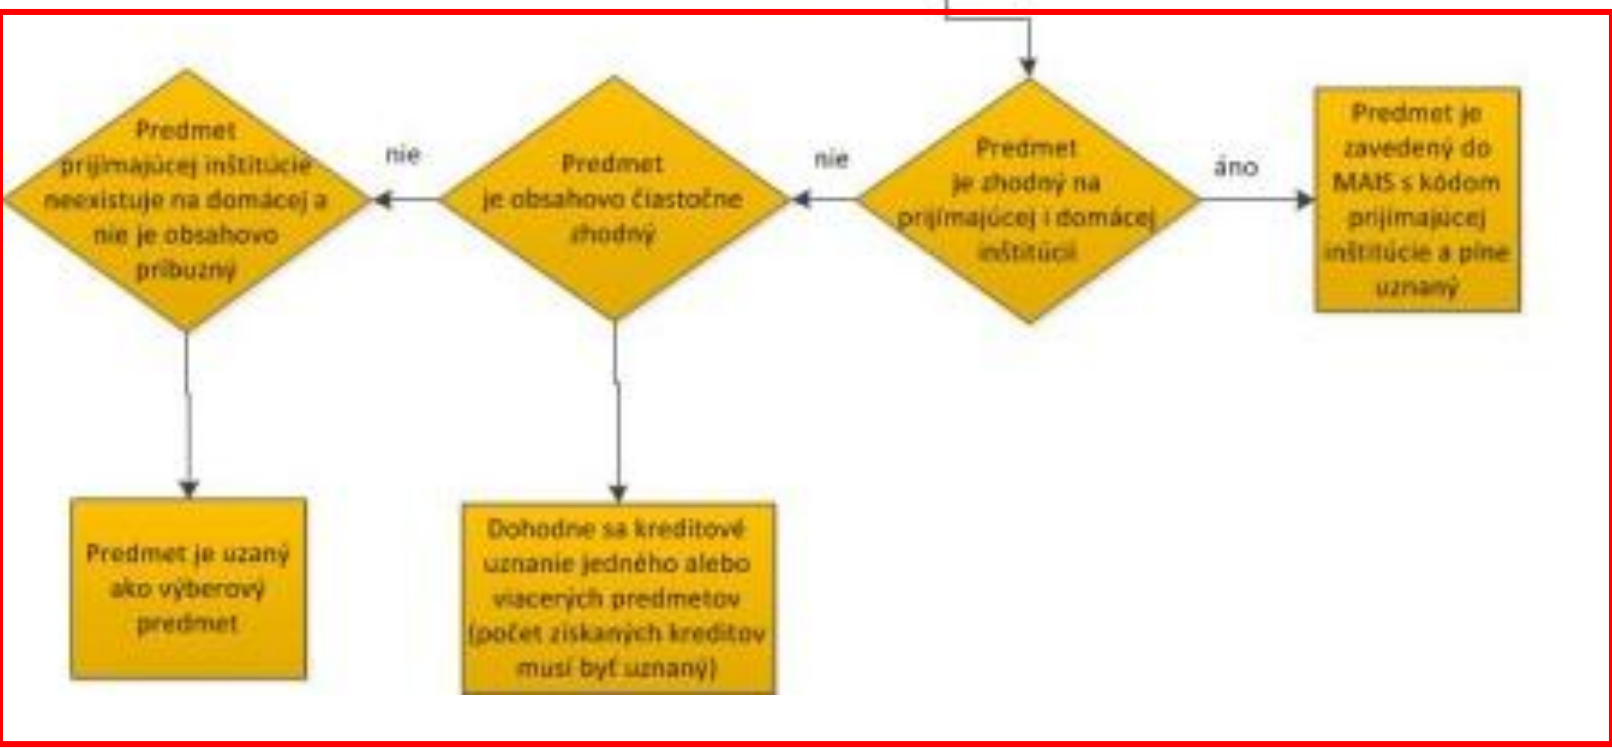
Predmet prijímajúcej inštitúcie neexistuje na domácej a nie je obsahovo príbuzný

nie

Predmet je obsahovo čiastočne zhodný

nie

Predmet je zhodný na prijímajúcej i domácej inštitúcii

áno

Predmet je zavedený do MAIS s kódom prijímajúcej inštitúcie a plne uznaný

Predmet je uzaný ako výberový predmet

Dohodne sa kreditové uznanie jedného alebo viacerých predmetov (počet získaných kreditov musí byť uznaný)